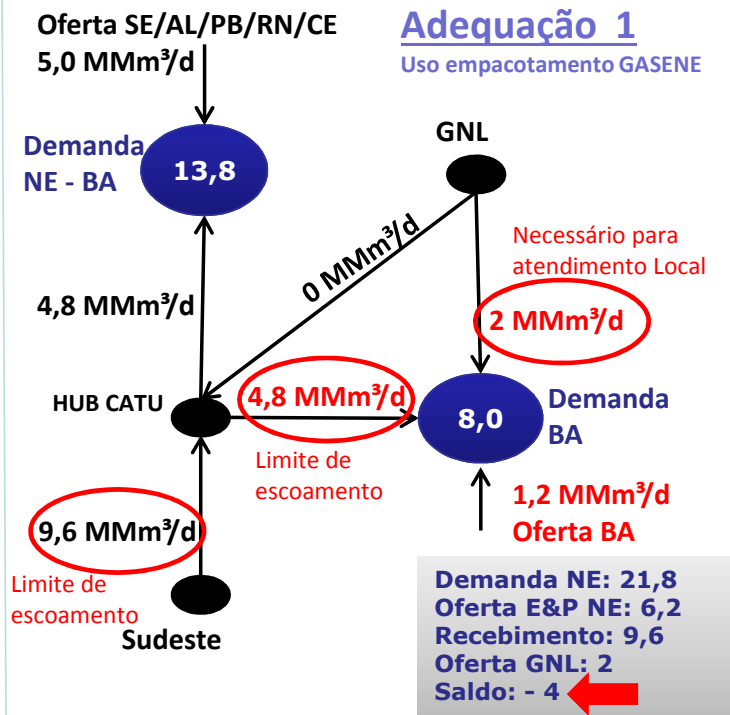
Oferta SE/AL/PB/RN/CE
5,0 MMm³/d

Adequação 1
Uso empacotamento GASENE

Demanda NE - BA

13,8

GNL

0 MMm³/d

Necessário para atendimento Local

4,8 MMm³/d

2 MMm³/d

HUB CATU

4,8 MMm³/d

8,0

Demanda BA

Limite de escoamento

1,2 MMm³/d
Oferta BA

9,6 MMm³/d

Limite de escoamento

Sudeste

Demanda NE: 21,8
Oferta E&P NE: 6,2
Recebimento: 9,6
Oferta GNL: 2
Saldo: - 4